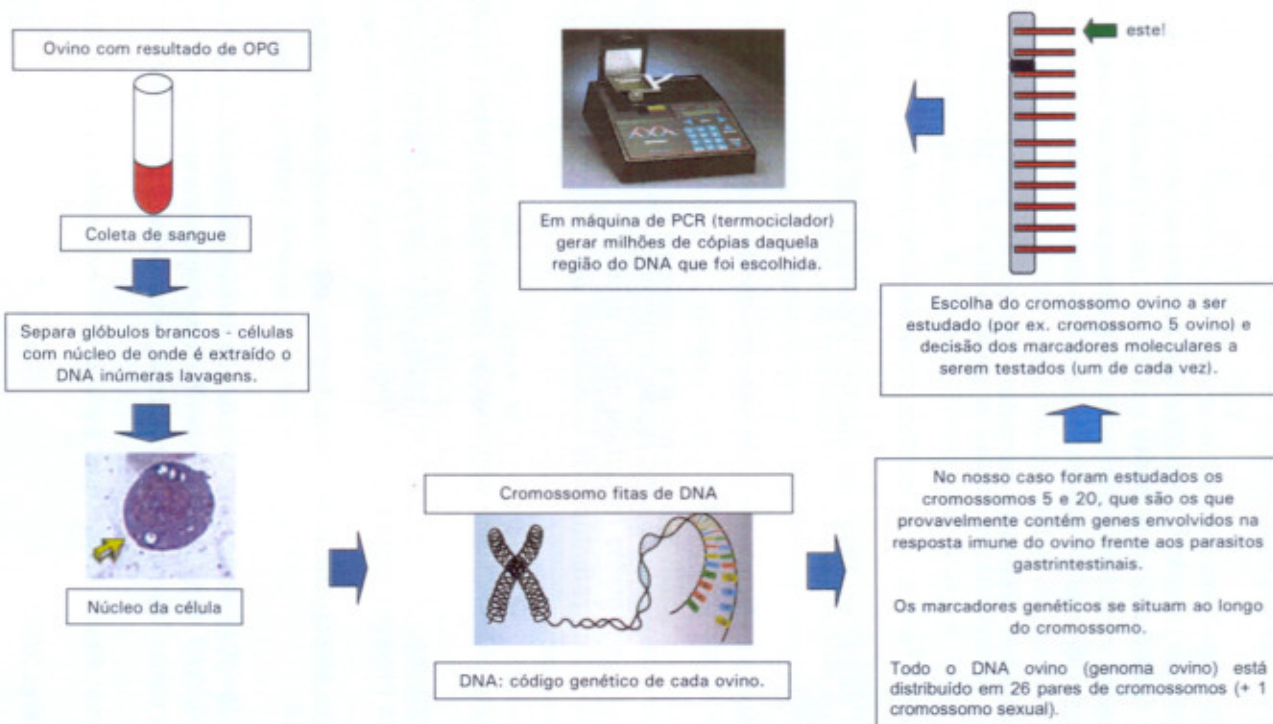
Ovino com resultado de OPG

Coleta de sangue

Separa glóbulos brancos - células com núcleo de onde é extraído o DNA inúmeras lavagens.

Núcleo da célula

Em máquina de PCR (termociclador) gerar milhões de cópias daquela região do DNA que foi escolhida.

Cromossomo fitas de DNA

DNA: código genético de cada ovino.

este!

Escolha do cromossomo ovino a ser estudado (por ex. cromossomo 5 ovino) e decisão dos marcadores moleculares a serem testados (um de cada vez).

No nosso caso foram estudados os cromossomos 5 e 20, que são os que provavelmente contém genes envolvidos na resposta imune do ovino frente aos parasitos gastrintestinais.

Os marcadores genéticos se situam ao longo do cromossomo.

Todo o DNA ovino (genoma ovino) está distribuído em 26 pares de cromossomos (+ 1 cromossomo sexual).